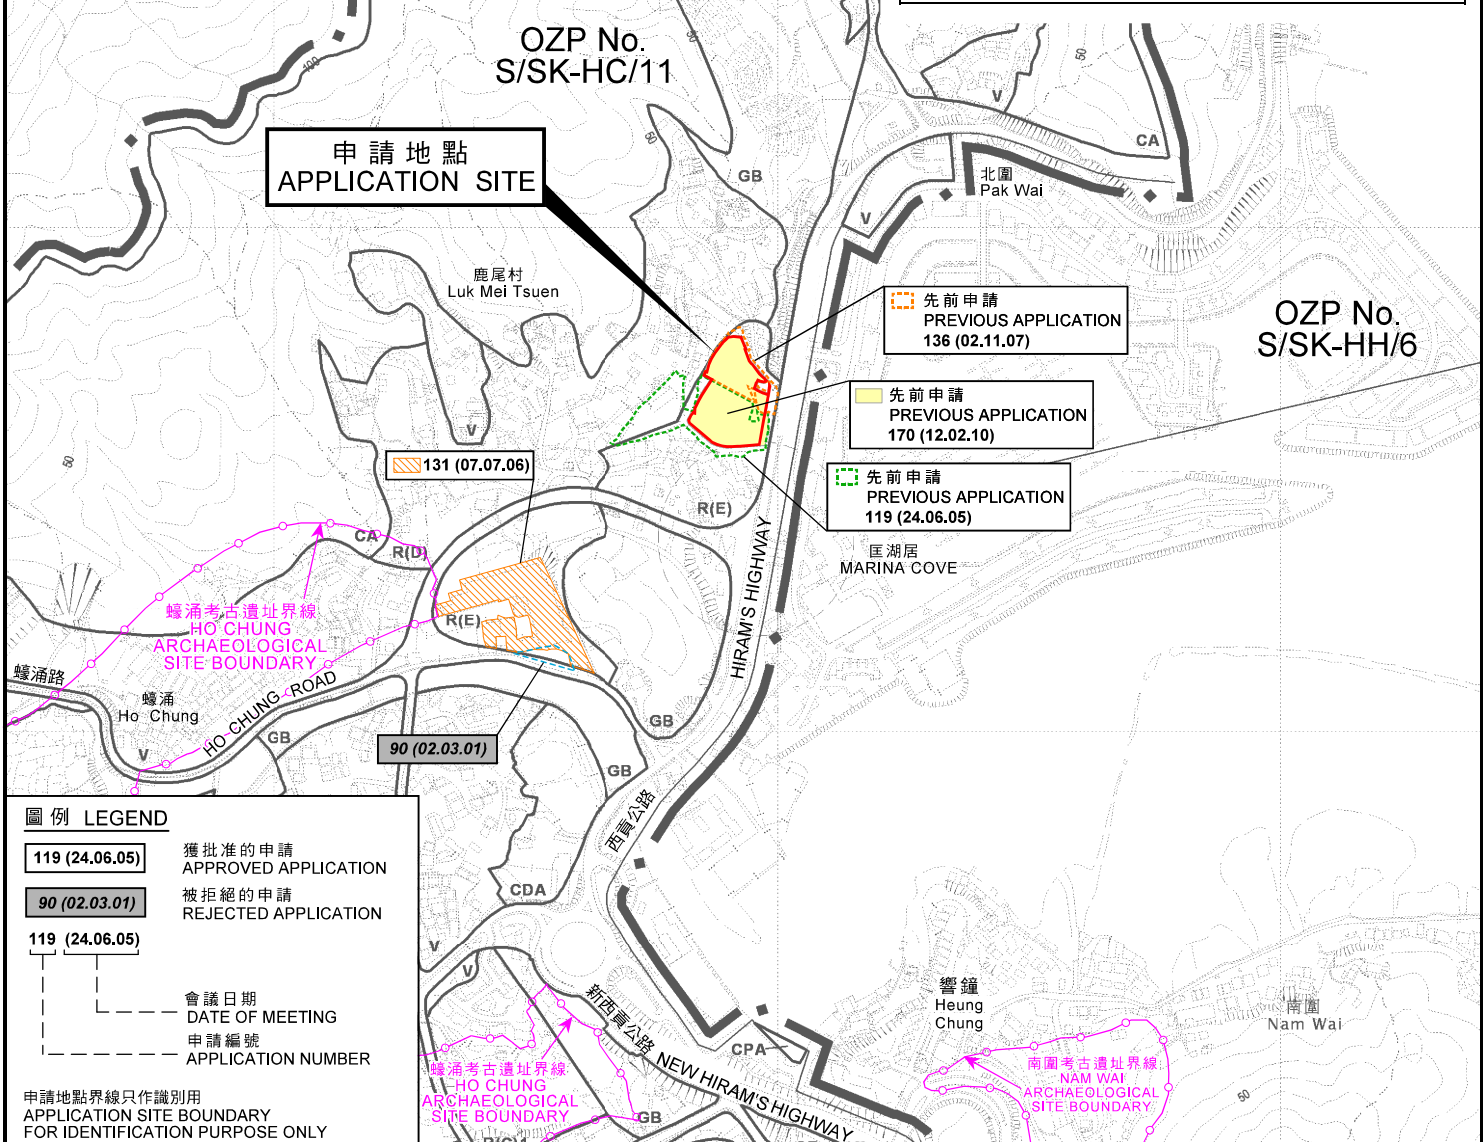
OZP No.
S/SK-HC/11

申 請 地 點
APPLICATION SITE

OZP No.
S/SK-HH/6

GB
CA
V
北圍
Pak Wai
V
鹿尾村
Luk Mei Tsuen

先前申請
PREVIOUS APPLICATION
136 (02.11.07)

先前申請
PREVIOUS APPLICATION
170 (12.02.10)

先前申請
PREVIOUS APPLICATION
119 (24.06.05)

V
131 (07.07.06)
R(E)
匡湖居
MARINA COVE
CA
R(D)
HIRAM'S HIGHWAY
蠔涌考古遺址界線
HO CHUNG
ARCHAEOLOGICAL
SITE BOUNDARY
R(E)
蠔涌路
蠔涌
Ho Chung
HO CHUNG ROAD
V
GB
GB
90 (02.03.01)
GB
西貢公路

圖 例 LEGEND
119 (24.06.05) 獲批准的申請
APPROVED APPLICATION
90 (02.03.01) 被拒絕的申請
REJECTED APPLICATION
119 (24.06.05)
會議日期
DATE OF MEETING
申請編號
APPLICATION NUMBER

申請地點界線只作識別用
APPLICATION SITE BOUNDARY
FOR IDENTIFICATION PURPOSE ONLY

CDA
V
V
新西貢公路
NEW HIRAM'S HIGHWAY
CPA
蠔涌考古遺址界線
HO CHUNG
ARCHAEOLOGICAL
SITE BOUNDARY
GB
響鐘
Heung
Chung
南圍
Nam Wai
南圍考古遺址界線
NAM WAI
ARCHAEOLOGICAL
SITE BOUNDARY
50
50
50
100